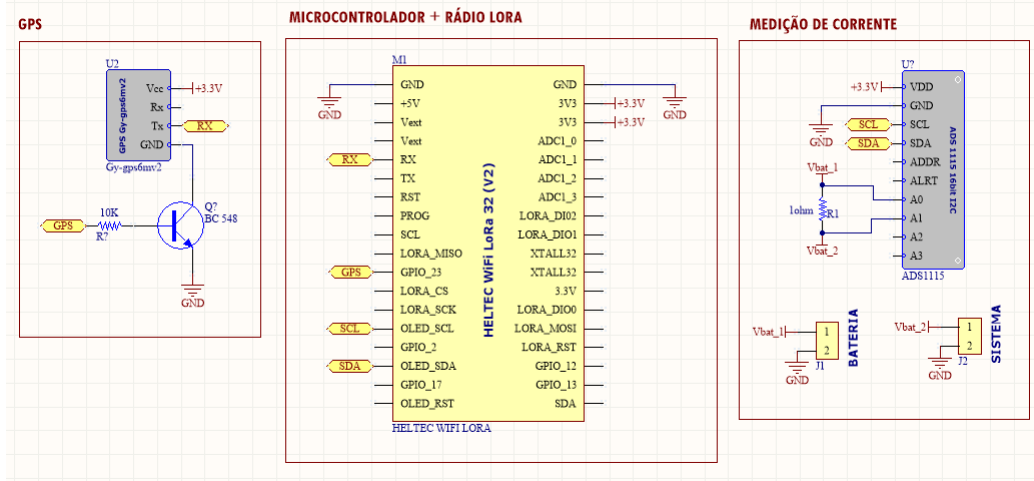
GPS

U2
GPS Gy-gps6mv2
Vcc
Rx
Tx
GND
+3.3V
RX
Gy-gps6mv2
GPS
10K
R?
Q?
BC 548
GND

MICROCONTROLADOR + RÁDIO LORA

M1
GND
GND
+5V
Vext
Vext
RX
TX
RST
PROG
SCL
LORA_MISO
GPIO_23
LORA_CS
LORA_SCK
OLED_SCL
GPIO_2
OLED_SDA
GPIO_17
OLED_RST
GND
3V3
3V3
ADC1_0
ADC1_1
ADC1_2
ADC1_3
LORA_DIO2
LORA_DIO1
XTALL32
XTALL32
3.3V
LORA_DIO0
LORA_MOSI
LORA_RST
GPIO_12
GPIO_13
SDA
+3.3V
+3.3V
GND
RX
GPS
SCL
SDA
HELTEC WiFi LoRa 32 (V2)
HELTEC WIFI LORA

MEDIÇÃO DE CORRENTE

U?
+3.3V
VDD
GND
SCL
SDA
ADDR
ALRT
A0
A1
A2
A3
GND
SCL
SDA
ADS 1115 16bit I2C
ADS1115
Vbat_1
1ohm
R1
Vbat_2

Vbat_1
1
2
J1
GND
BATERIA

Vbat_2
1
2
J2
GND
SISTEMA